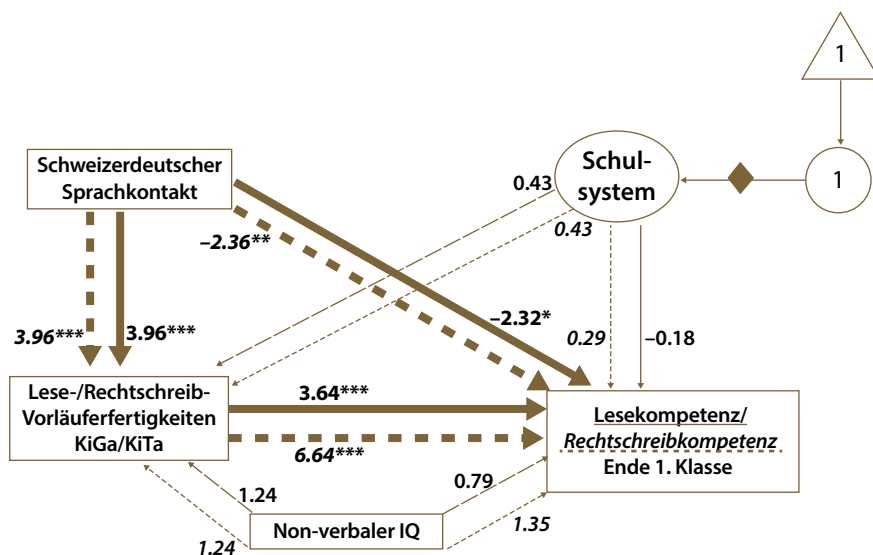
1

Schweizerdeutscher Sprachkontakt

Schul-system

1

0.43

0.43

–2.36**

3.96***

3.96***

–2.32*

0.29

–0.18

Lese-/Rechtschreib-Vorläuferfertigkeiten KiGa/KiTa

3.64***

6.64***

Lesekompetenz/ Rechtschreibkompetenz Ende 1. Klasse

1.24

0.79

Non-verbaler IQ

1.35

1.24